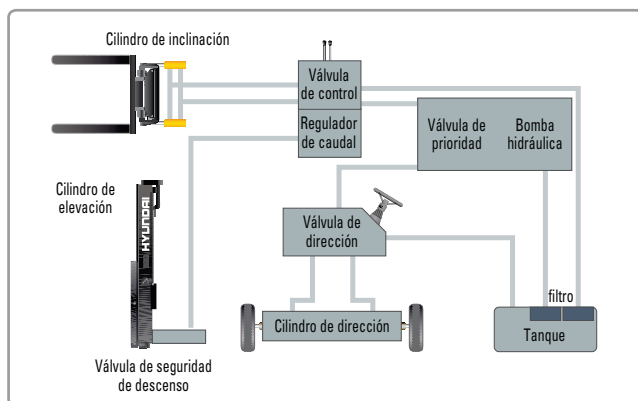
Cilindro de inclinación

Válvula de control

Regulador de caudal

Válvula de prioridad

Bomba hidráulica

Cilindro de elevación

HYUNDAI

Válvula de dirección

filtro

Cilindro de dirección

Tanque

Válvula de seguridad de descenso